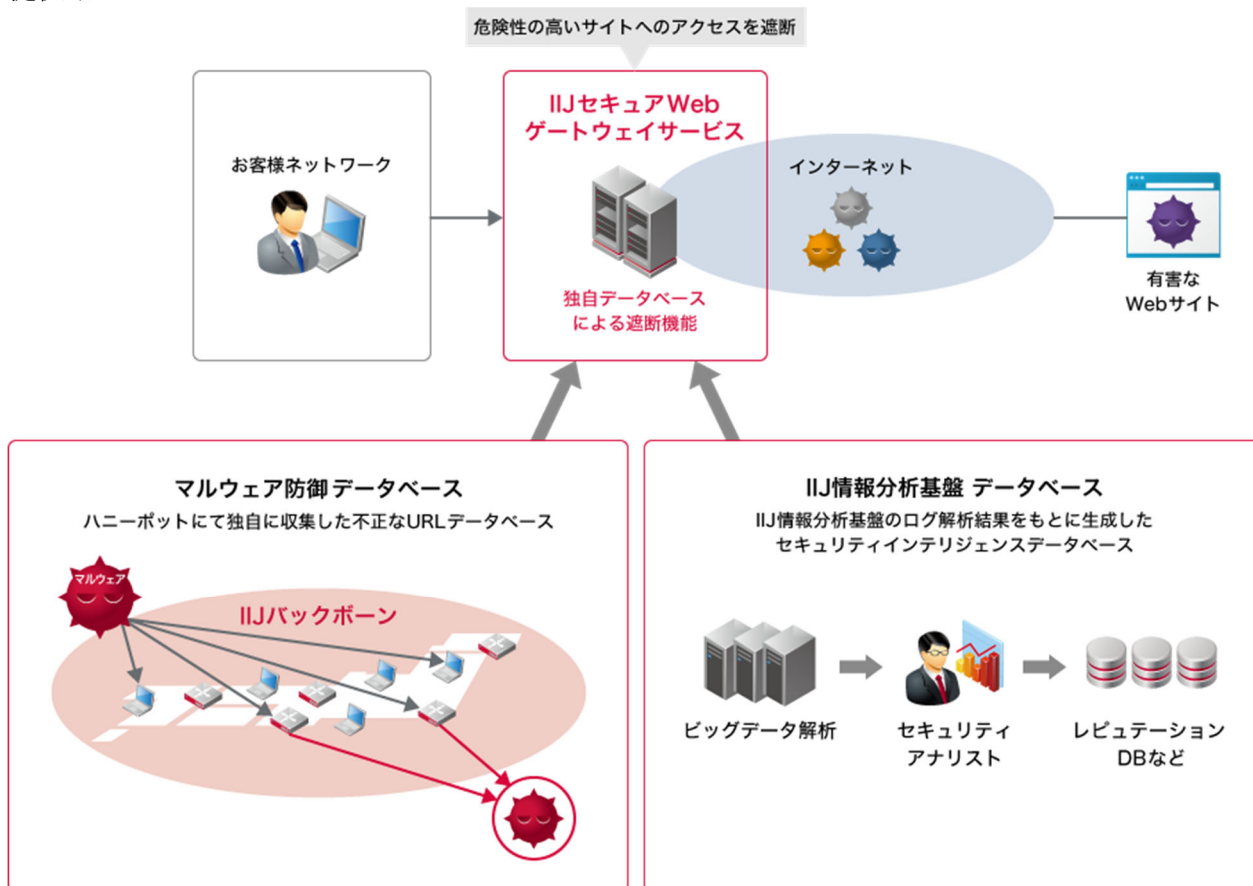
危険性の高いサイトへのアクセスを遮断

お客様ネットワーク

IIJセキュアWeb
ゲートウェイサービス

独自データベース
による遮断機能

インターネット

有害な
Webサイト

マルウェア防御データベース
ハニーポットにて独自に収集した不正なURLデータベース

マルウェア

IIJバックボーン

IIJ情報分析基盤 データベース
IIJ情報分析基盤のログ解析結果をもとに生成した
セキュリティインテリジェンスデータベース

ビッグデータ解析

セキュリティ
アナリスト

レピュテーション
DBなど